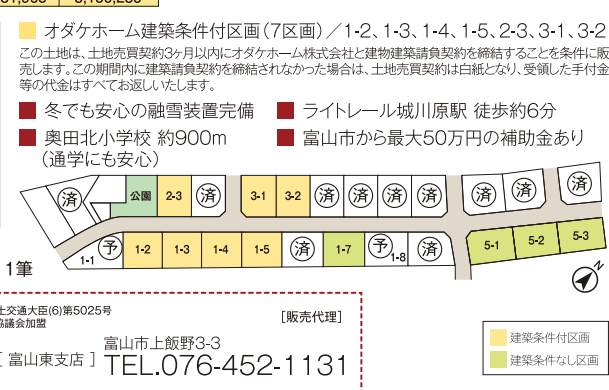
オダケホーム建築条件付区画（7区画）／1-2、1-3、1-4、1-5、2-3、3-1、3-2

この土地は、土地売買契約3ヶ月以内にオダケホーム株式会社と建物建築請負契約を締結することを条件に販売します。この期間内に建築請負契約を締結されなかった場合は、土地売買契約は白紙となり、受領した手付金等の代金はすべてお返しいたします。

冬でも安心の融雪装置完備
ライトトレール城川原駅 徒歩約6分
奥田北小学校 約900m（通学にも安心）
富山市から最大50万円の補助金あり

済 公園 2-3 済 3-1 3-2 済 済 済 済 済 済 済

1-1 予 1-2 1-3 1-4 1-5 済 1-7 予 1-8 済 5-1 5-2 5-3

1筆

N

土交通大臣(6)第5025号
協議会加盟

［富山東支店］
富山市上飯野3-3
TEL.076-452-1131
［販売代理］

建築条件付区画
建築条件なし区画